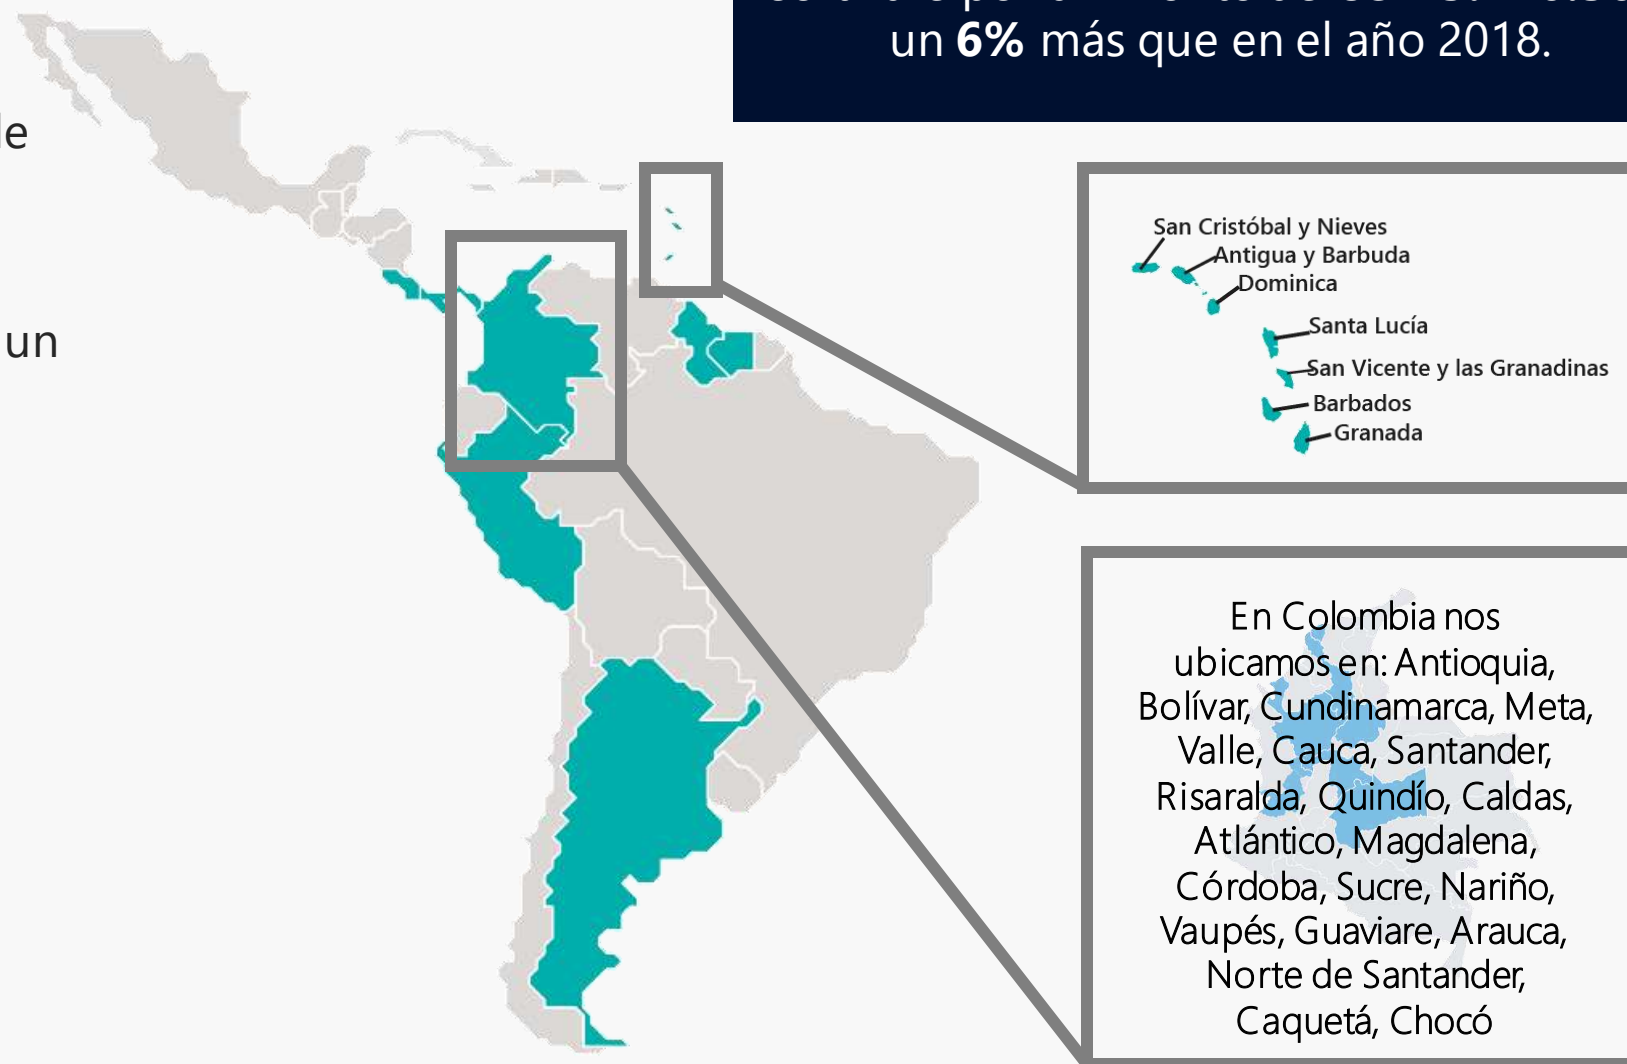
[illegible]
un **6%** más que en el año 2018.

le

un

San Cristóbal y Nieves
Antigua y Barbuda
Dominica
Santa Lucía
San Vicente y las Granadinas
Barbados
Granada

En Colombia nos ubicamos en: Antioquia, Bolívar, Cundinamarca, Meta, Valle, Cauca, Santander, Risaralda, Quindío, Caldas, Atlántico, Magdalena, Córdoba, Sucre, Nariño, Vaupés, Guaviare, Arauca, Norte de Santander, Caquetá, Chocó